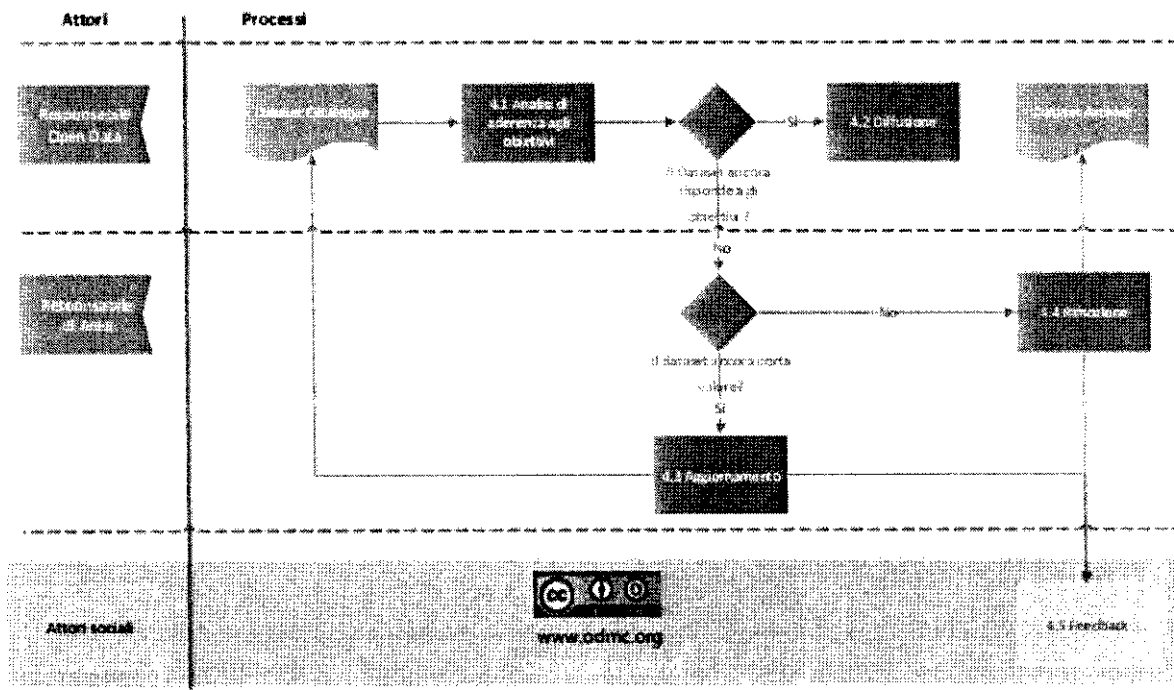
Attori

Processi

Responsabile Open Data

Dataset Catalogati

4.1 Analisi di aderenza agli obiettivi

Il Dataset ancora risponde agli obiettivi ?

Sì

4.2 Diffusione

Dataset Archiviati

No

Responsabile di Area

Il dataset ancora porta valore?

No

4.4 Rimozione

Sì

4.3 Aggiornamento

Attori sociali

www.odmc.org

4.5 Feedback